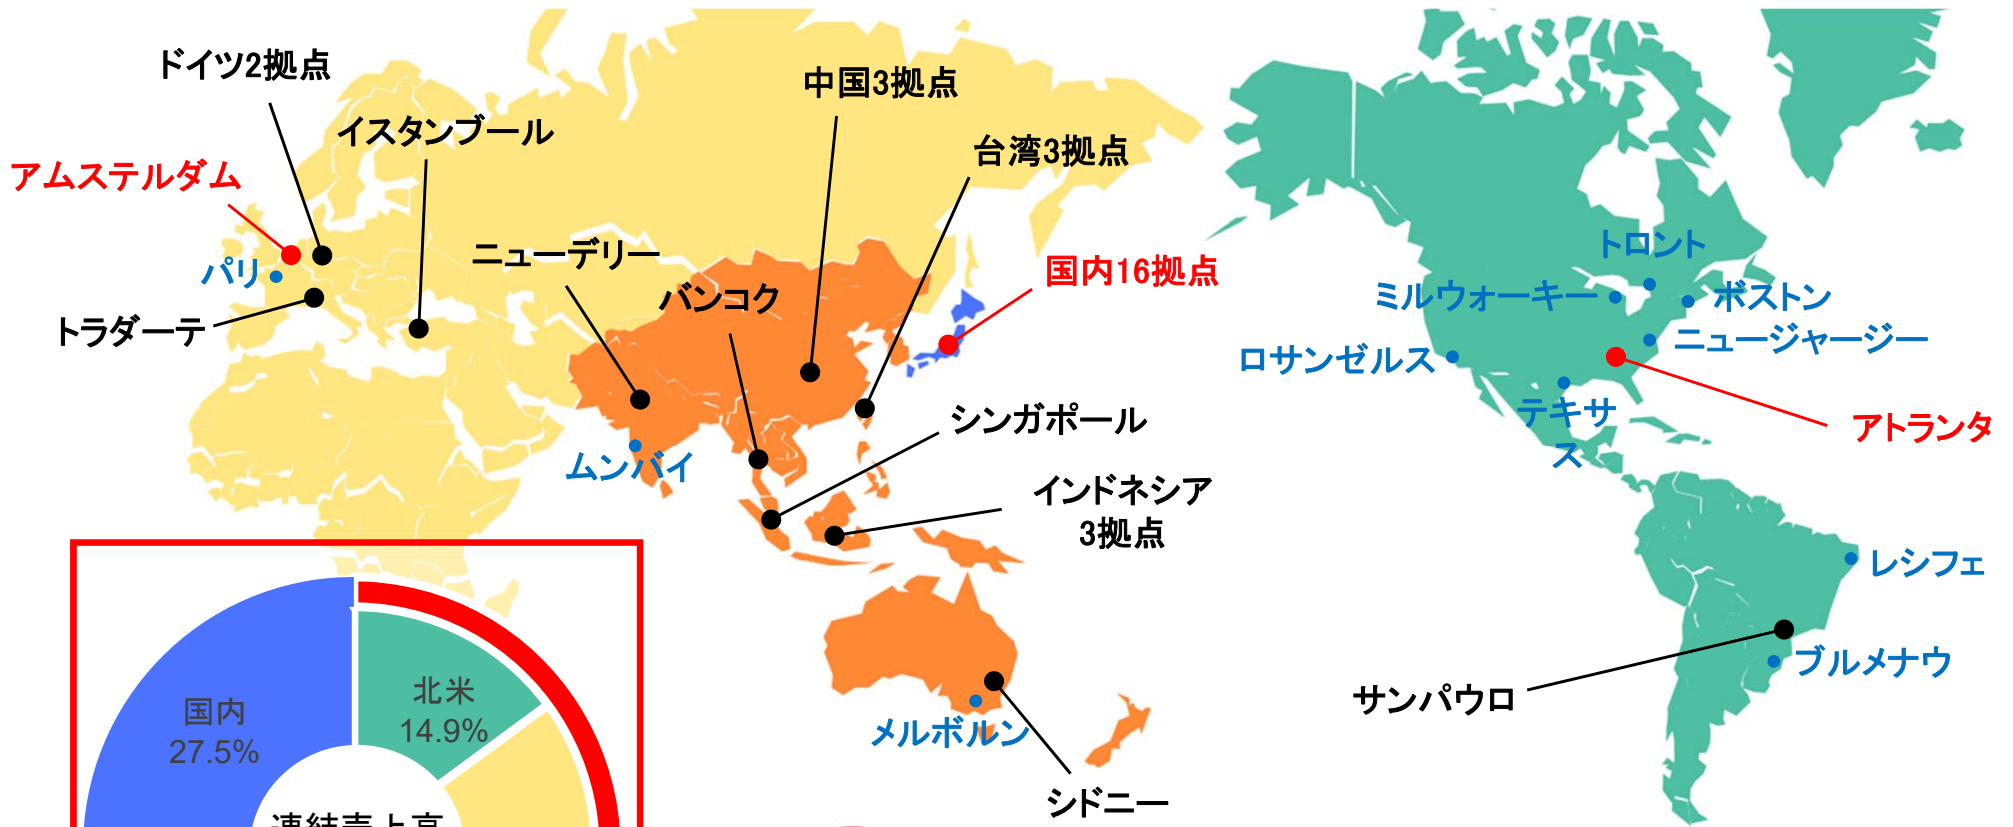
ドイツ2拠点

イスタンブール

アムステルダム

パリ

トラダーテ

ニューデリー

バンコク

中国3拠点

台湾3拠点

国内16拠点

ムンバイ

シンガポール

インドネシア 3拠点

メルボルン

シドニー

トロント

ミルウォーキー

ボストン

ニュージャージー

ロサンゼルス

テキサス

アトランタ

レシフェ

ブルメナウ

サンパウロ

国内 27.5%

北米 14.9%

連結売上高